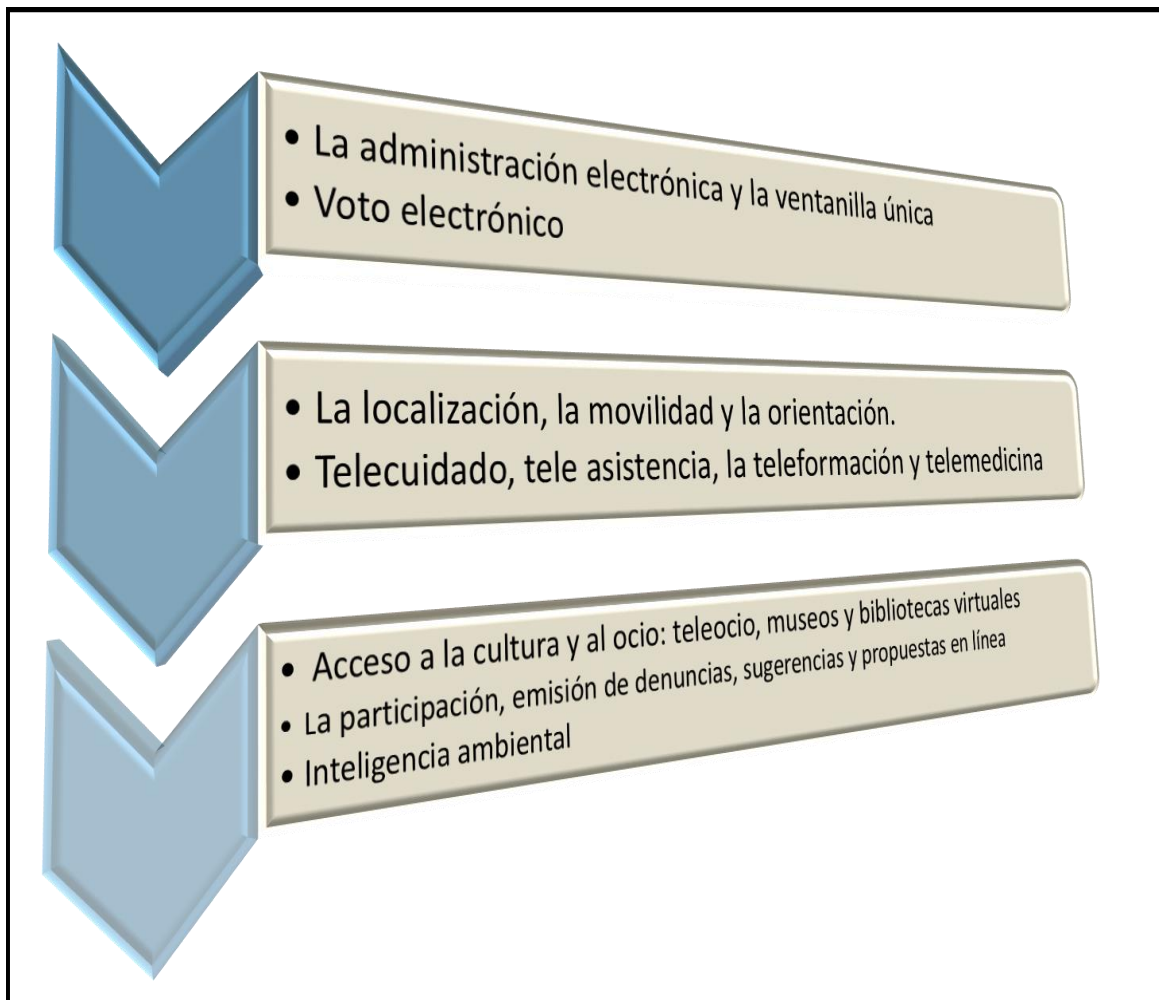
• La administración electrónica y la ventanilla única
• Voto electrónico

• La localización, la movilidad y la orientación.
• Telecuidado, tele asistencia, la teleformación y telemedicina

• Acceso a la cultura y al ocio: teleocio, museos y bibliotecas virtuales
• La participación, emisión de denuncias, sugerencias y propuestas en línea
• Inteligencia ambiental